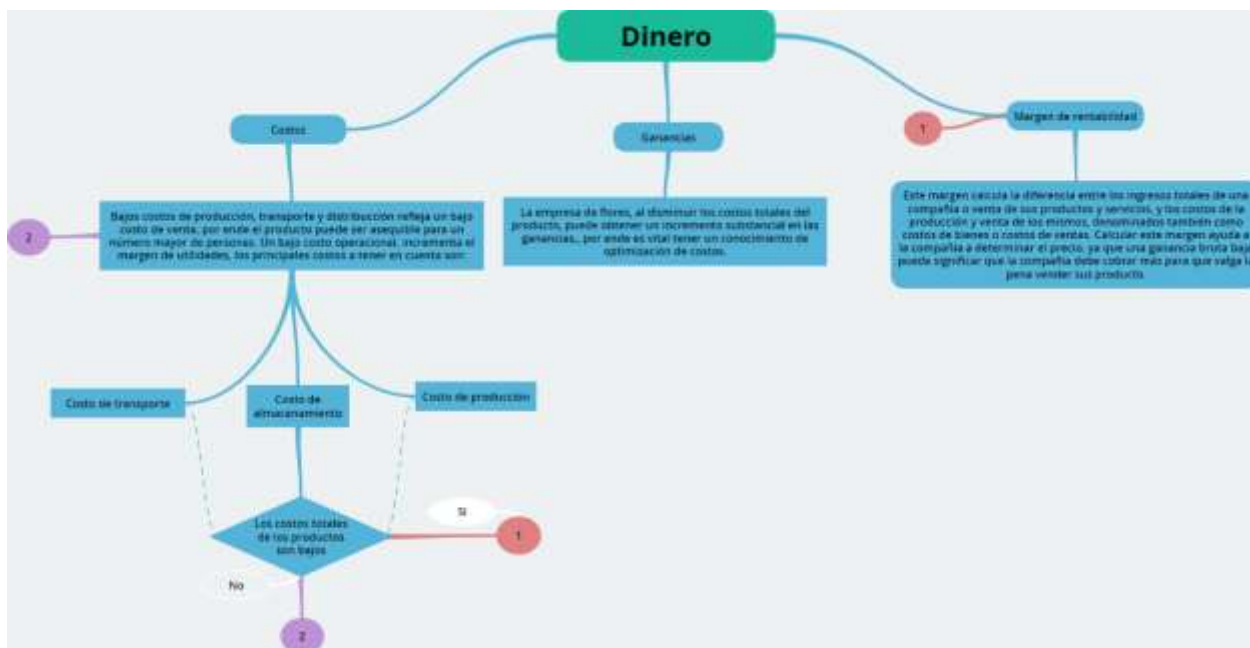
Dinero

Costos

Ganancias

1

Margen de rentabilidad

2

Bajos costos de producción, transporte y distribución refleja un bajo costo de venta, por ende el producto puede ser asequible para un número mayor de personas. Un bajo costo operacional, incrementa el margen de utilidades, los principales costos a tener en cuenta son:

La empresa de flores, al disminuir los costos totales del producto, puede obtener un incremento substancial en las ganancias., por ende es vital tener un conocimiento de optimización de costos.

Este margen calcula la diferencia entre los ingresos totales de una compañía o venta de sus productos y servicios, y los costos de la producción y venta de los mismos, denominados también como costos de bienes o costos de ventas. Calcular este margen ayuda a la compañía a determinar el precio, ya que una ganancia bruta baja puede significar que la compañía debe cobrar más para que valga la pena vender sus producto.

Costo de transporte

Costo de almacenamiento

Costo de producción

Si

Los costos totales de los productos son bajos

1

No

2